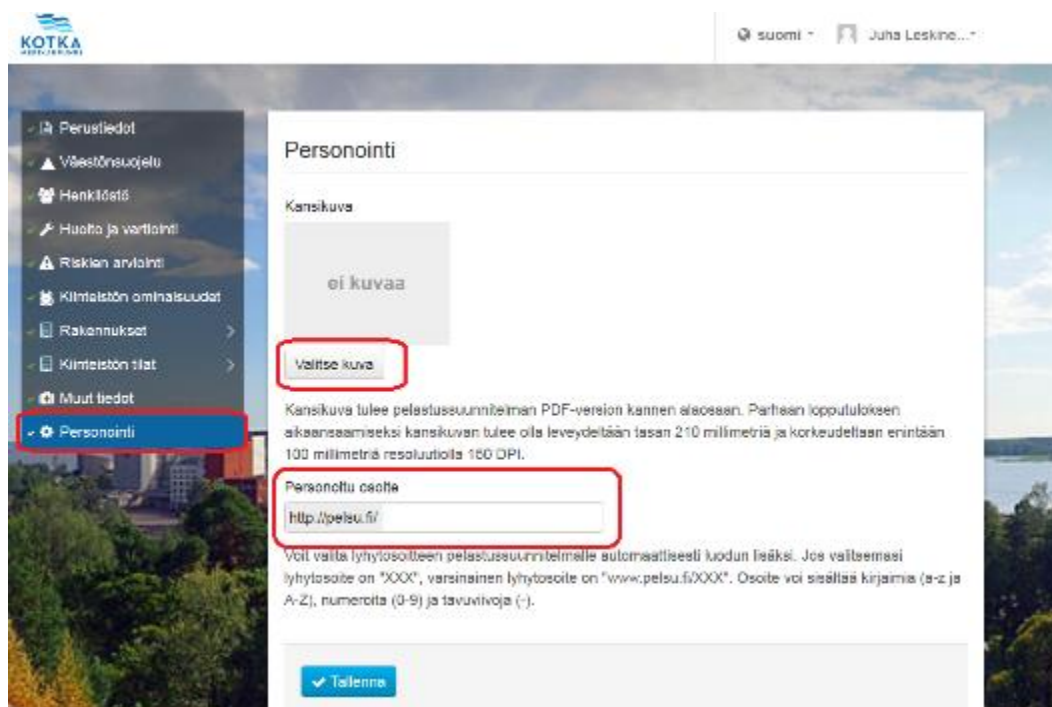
KOTKA

suomi

Juha Leskine...

Perustiedot
Väestönsuojelu
Henkilöstö
Huolto ja vartiointi
Riskien arviointi
Kiinteistön ominaisuudet
Rakennukset
Kiinteistön tilat
Muut tiedot
Personointi

Personointi

Kansikuva

ei kuvaa

Valitse kuva

Kansikuva tulee pelastussuunnitelman PDF-version kannen alaosaan. Parhaan lopputuloksen aikaansaamiseksi kansikuvan tulee olla leveydeltään tasan 210 millimetriä ja korkeudeltaan enintään 100 millimetriä resoluutiolla 150 DPI.

Personoitu osoite

http://pelsu.fi/

Voit valita lyhytosoitteen pelastussuunnitelmalle automaattisesti luodun lisäksi. Jos valitsemasi lyhytosoite on "XXX", varsinainen lyhytosoite on "www.pelsu.fi/XXX". Osoite voi sisältää kirjaimia (a-z ja A-Z), numeroita (0-9) ja tavuviivoja (-).

Tallenna